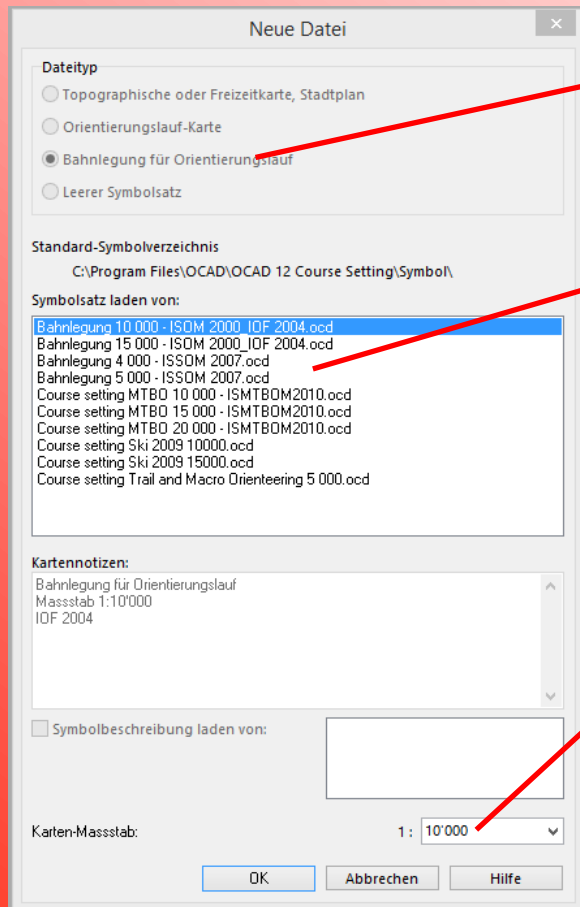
Neue Datei

Dateityp

Topographische oder Freizeitkarte, Stadtplan

Orientierungslauf-Karte

Bahnlegung für Orientierungslauf

Leerer Symbolsatz

Standard-Symbolverzeichnis

C:\Program Files\OCAD\OCAD 12 Course Setting\Symbol\

Symbolsatz laden von:

Bahnlegung 10 000 - ISOM 2000_IOF 2004.ocd
Bahnlegung 15 000 - ISOM 2000_IOF 2004.ocd
Bahnlegung 4 000 - ISSOM 2007.ocd
Bahnlegung 5 000 - ISSOM 2007.ocd
Course setting MTBO 10 000 - ISMTBOM2010.ocd
Course setting MTBO 15 000 - ISMTBOM2010.ocd
Course setting MTBO 20 000 - ISMTBOM2010.ocd
Course setting Ski 2009 10000.ocd
Course setting Ski 2009 15000.ocd
Course setting Trail and Macro Orienteering 5 000.ocd

Kartennotizen:

Bahnlegung für Orientierungslauf
Massstab 1:10'000
IOF 2004

Symbolbeschreibung laden von:

Karten-Massstab:

1 : 10'000

OK

Abbrechen

Hilfe